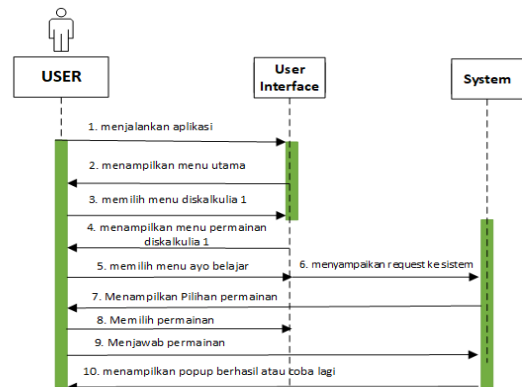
USER

User Interface

System

1. menjalankan aplikasi

2. menampilkan menu utama

3. memilih menu diskalkulia 1

4. menampilkan menu permainan diskalkulia 1

5. memilih menu ayo belajar

6. menyampaikan request ke sistem

7. Menampilkan Pilihan permainan

8. Memilih permainan

9. Menjawab permainan

10. menampilkan popup berhasil atau coba lagi